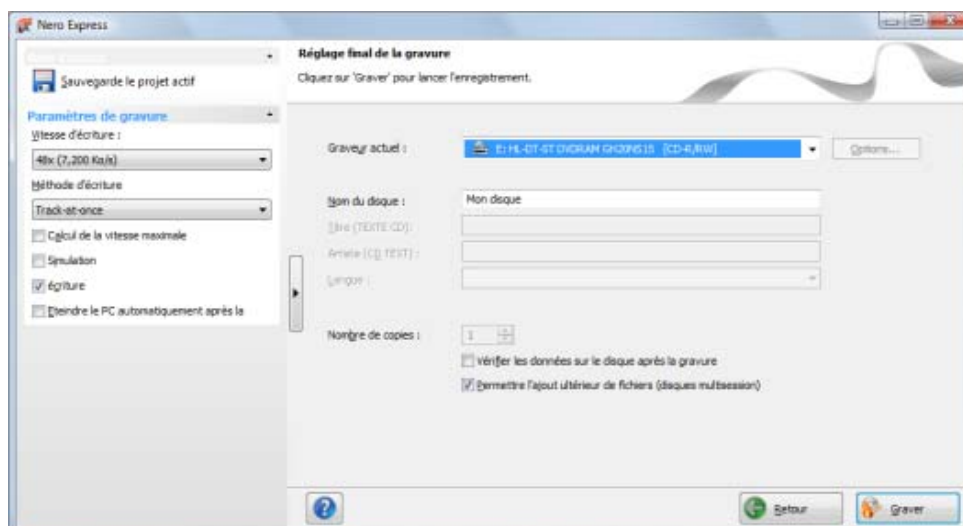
Nero Express

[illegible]

Sauvegarde le projet actif

Paramètres de gravure

Vitesse d'écriture :

48x (7,200 Ko/s)

Méthode d'écriture

Track-at-once

Calcul de la vitesse maximale

Simulation

écriture

Eteindre le PC automatiquement après la

Réglage final de la gravure

Cliquez sur 'Graver' pour lancer l'enregistrement.

Graveur actuel :

E: HL-DT-ST DVDRAM GH20NS15 [CD-R/RW]

Options...

Nom du disque :

Mon disque

Titre (TEXTE CD) :

Artiste (CD TEXT) :

Langue :

Nombre de copies :

1

Vérifier les données sur le disque après la gravure

Permettre l'ajout ultérieur de fichiers (disques multisession)

Retour

Graver